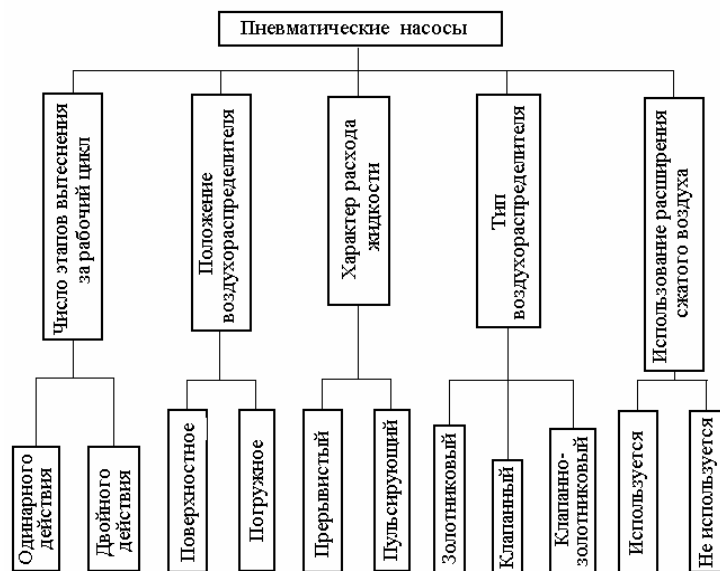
Пневматические насосы

Число этапов вытеснения за рабочий цикл

Одинарного действия

Двойного действия

Положение воздухораспределителя

Поверхностное

Погружное

Характер расхода жидкости

Прерывистый

Пульсирующий

Тип воздухораспределителя

Золотниковый

Клапанный

Клапанно-золотниковый

Использование расширения сжатого воздуха

Используется

Не используется